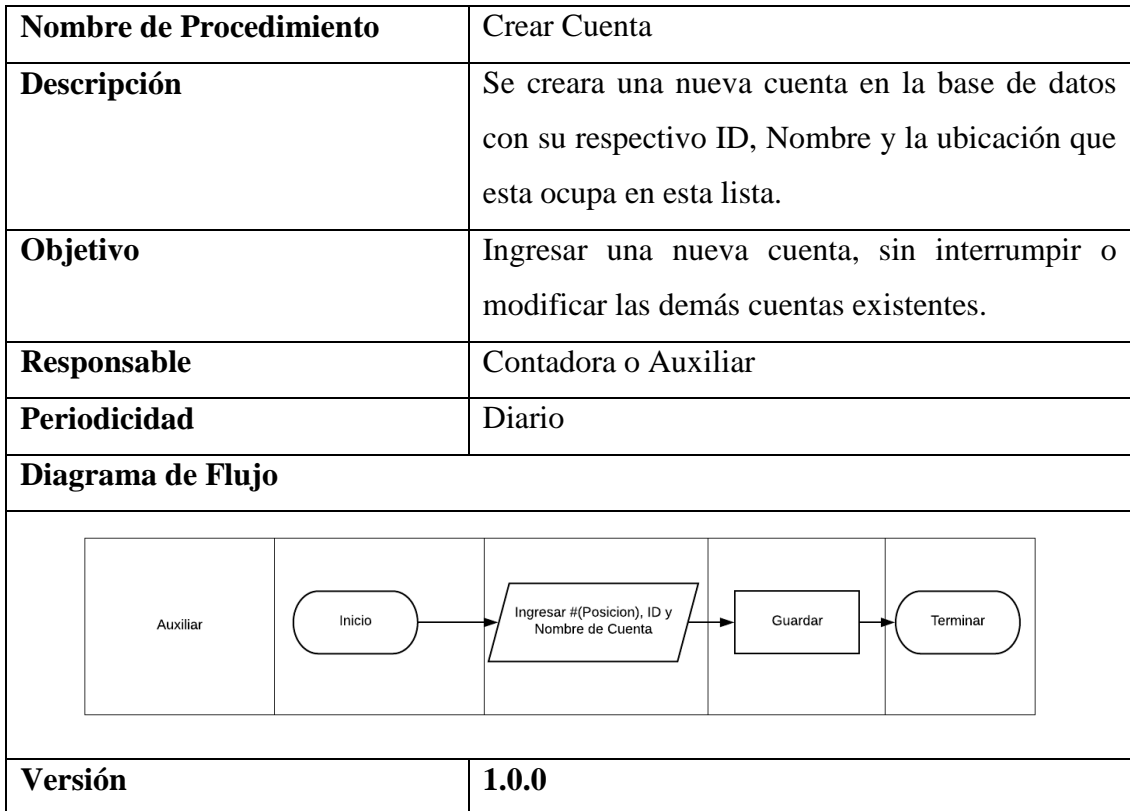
| Nombre de Procedimiento | Crear Cuenta |
|---|---|
| Descripción | Se creara una nueva cuenta en la base de datos con su respectivo ID, Nombre y la ubicación que esta ocupa en esta lista. |
| Objetivo | Ingresar una nueva cuenta, sin interrumpir o modificar las demás cuentas existentes. |
| Responsable | Contadora o Auxiliar |
| Periodicidad | Diario |
| Diagrama de Flujo | |

Auxiliar

Inicio

Ingresar #(Posicion), ID y Nombre de Cuenta

Guardar

Terminar

| Versión | 1.0.0 |
|---|---|